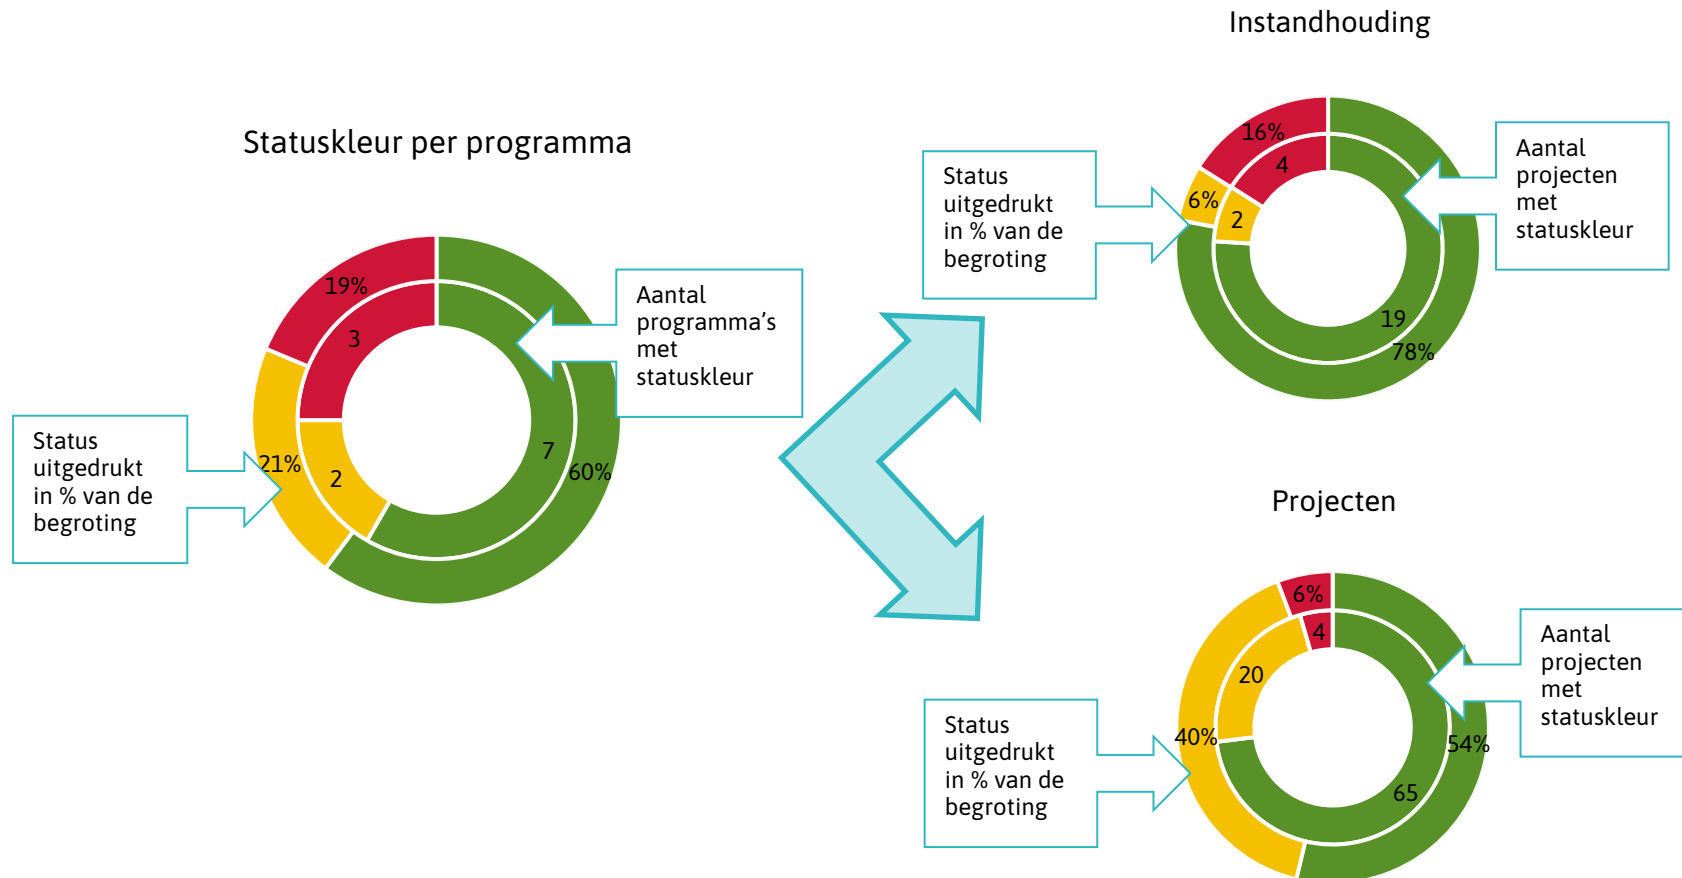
Statuskleur per programma

19%
3
21%
2
7
60%

Aantal programma's met statuskleur

Status uitgedrukt in % van de begroting

Instandhouding

16%
4
6%
2
19
78%

Status uitgedrukt in % van de begroting

Aantal projecten met statuskleur

Projecten

6%
4
20
40%
54%
65

Aantal projecten met statuskleur

Status uitgedrukt in % van de begroting